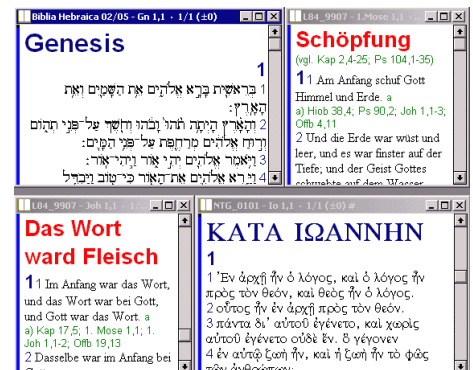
Biblia Hebraica 02/05 - Gn 1,1 - 1/1 (±0)

Genesis

1

1 בְּרֵאשִׁית בָּרָא אֱלֹהִים אֵת הַשָּׁמַיִם וְאֵת הָאָרֶץ׃

2 וְהָאָרֶץ הָיְתָה תֹהוּ וָבֹהוּ וְחֹשֶׁךְ עַל־פְּנֵי תְהוֹם וְרוּחַ אֱלֹהִים מְרַחֶפֶת עַל־פְּנֵי הַמָּיִם׃

3 וַיֹּאמֶר אֱלֹהִים יְהִי אוֹר וַיְהִי־אוֹר׃

4 וַיַּרְא אֱלֹהִים אֶת־הָאוֹר כִּי־טוֹב וַיַּבְדֵּל

L84_9907 - 1.Mose 1,1 - 1/1

Schöpfung

(vgl. Kap 2,4-25; Ps 104,1-35)

1

1 Am Anfang schuf Gott Himmel und Erde. a

a) Hiob 38,4; Ps 90,2; Joh 1,1-3; Offb 4,11

2 Und die Erde war wüst und leer, und es war finster auf der Tiefe; und der Geist Gottes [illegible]

L84_9907 - Joh 1,1 - 1/1

Das Wort ward Fleisch

1 1 Im Anfang war das Wort, und das Wort war bei Gott, und Gott war das Wort. a

a) Kap 17,5; 1. Mose 1,1; 1. Joh 1,1-2; Offb 19,13

2 Dasselbe war im Anfang bei

NTG_0101 - Io 1,1 - 1/1 (±0) #

ΚΑΤΑ ΙΩΑΝΝΗΝ

1

1 Ἐν ἀρχῇ ἦν ὁ λόγος, καὶ ὁ λόγος ἦν πρὸς τὸν θεόν, καὶ θεὸς ἦν ὁ λόγος.

2 οὗτος ἦν ἐν ἀρχῇ πρὸς τὸν θεόν.

3 πάντα δι' αὐτοῦ ἐγένετο, καὶ χωρὶς αὐτοῦ ἐγένετο οὐδὲ ἕν. ὃ γέγονεν

4 ἐν αὐτῷ ζωὴ ἦν, καὶ ἡ ζωὴ ἦν τὸ φῶς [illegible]